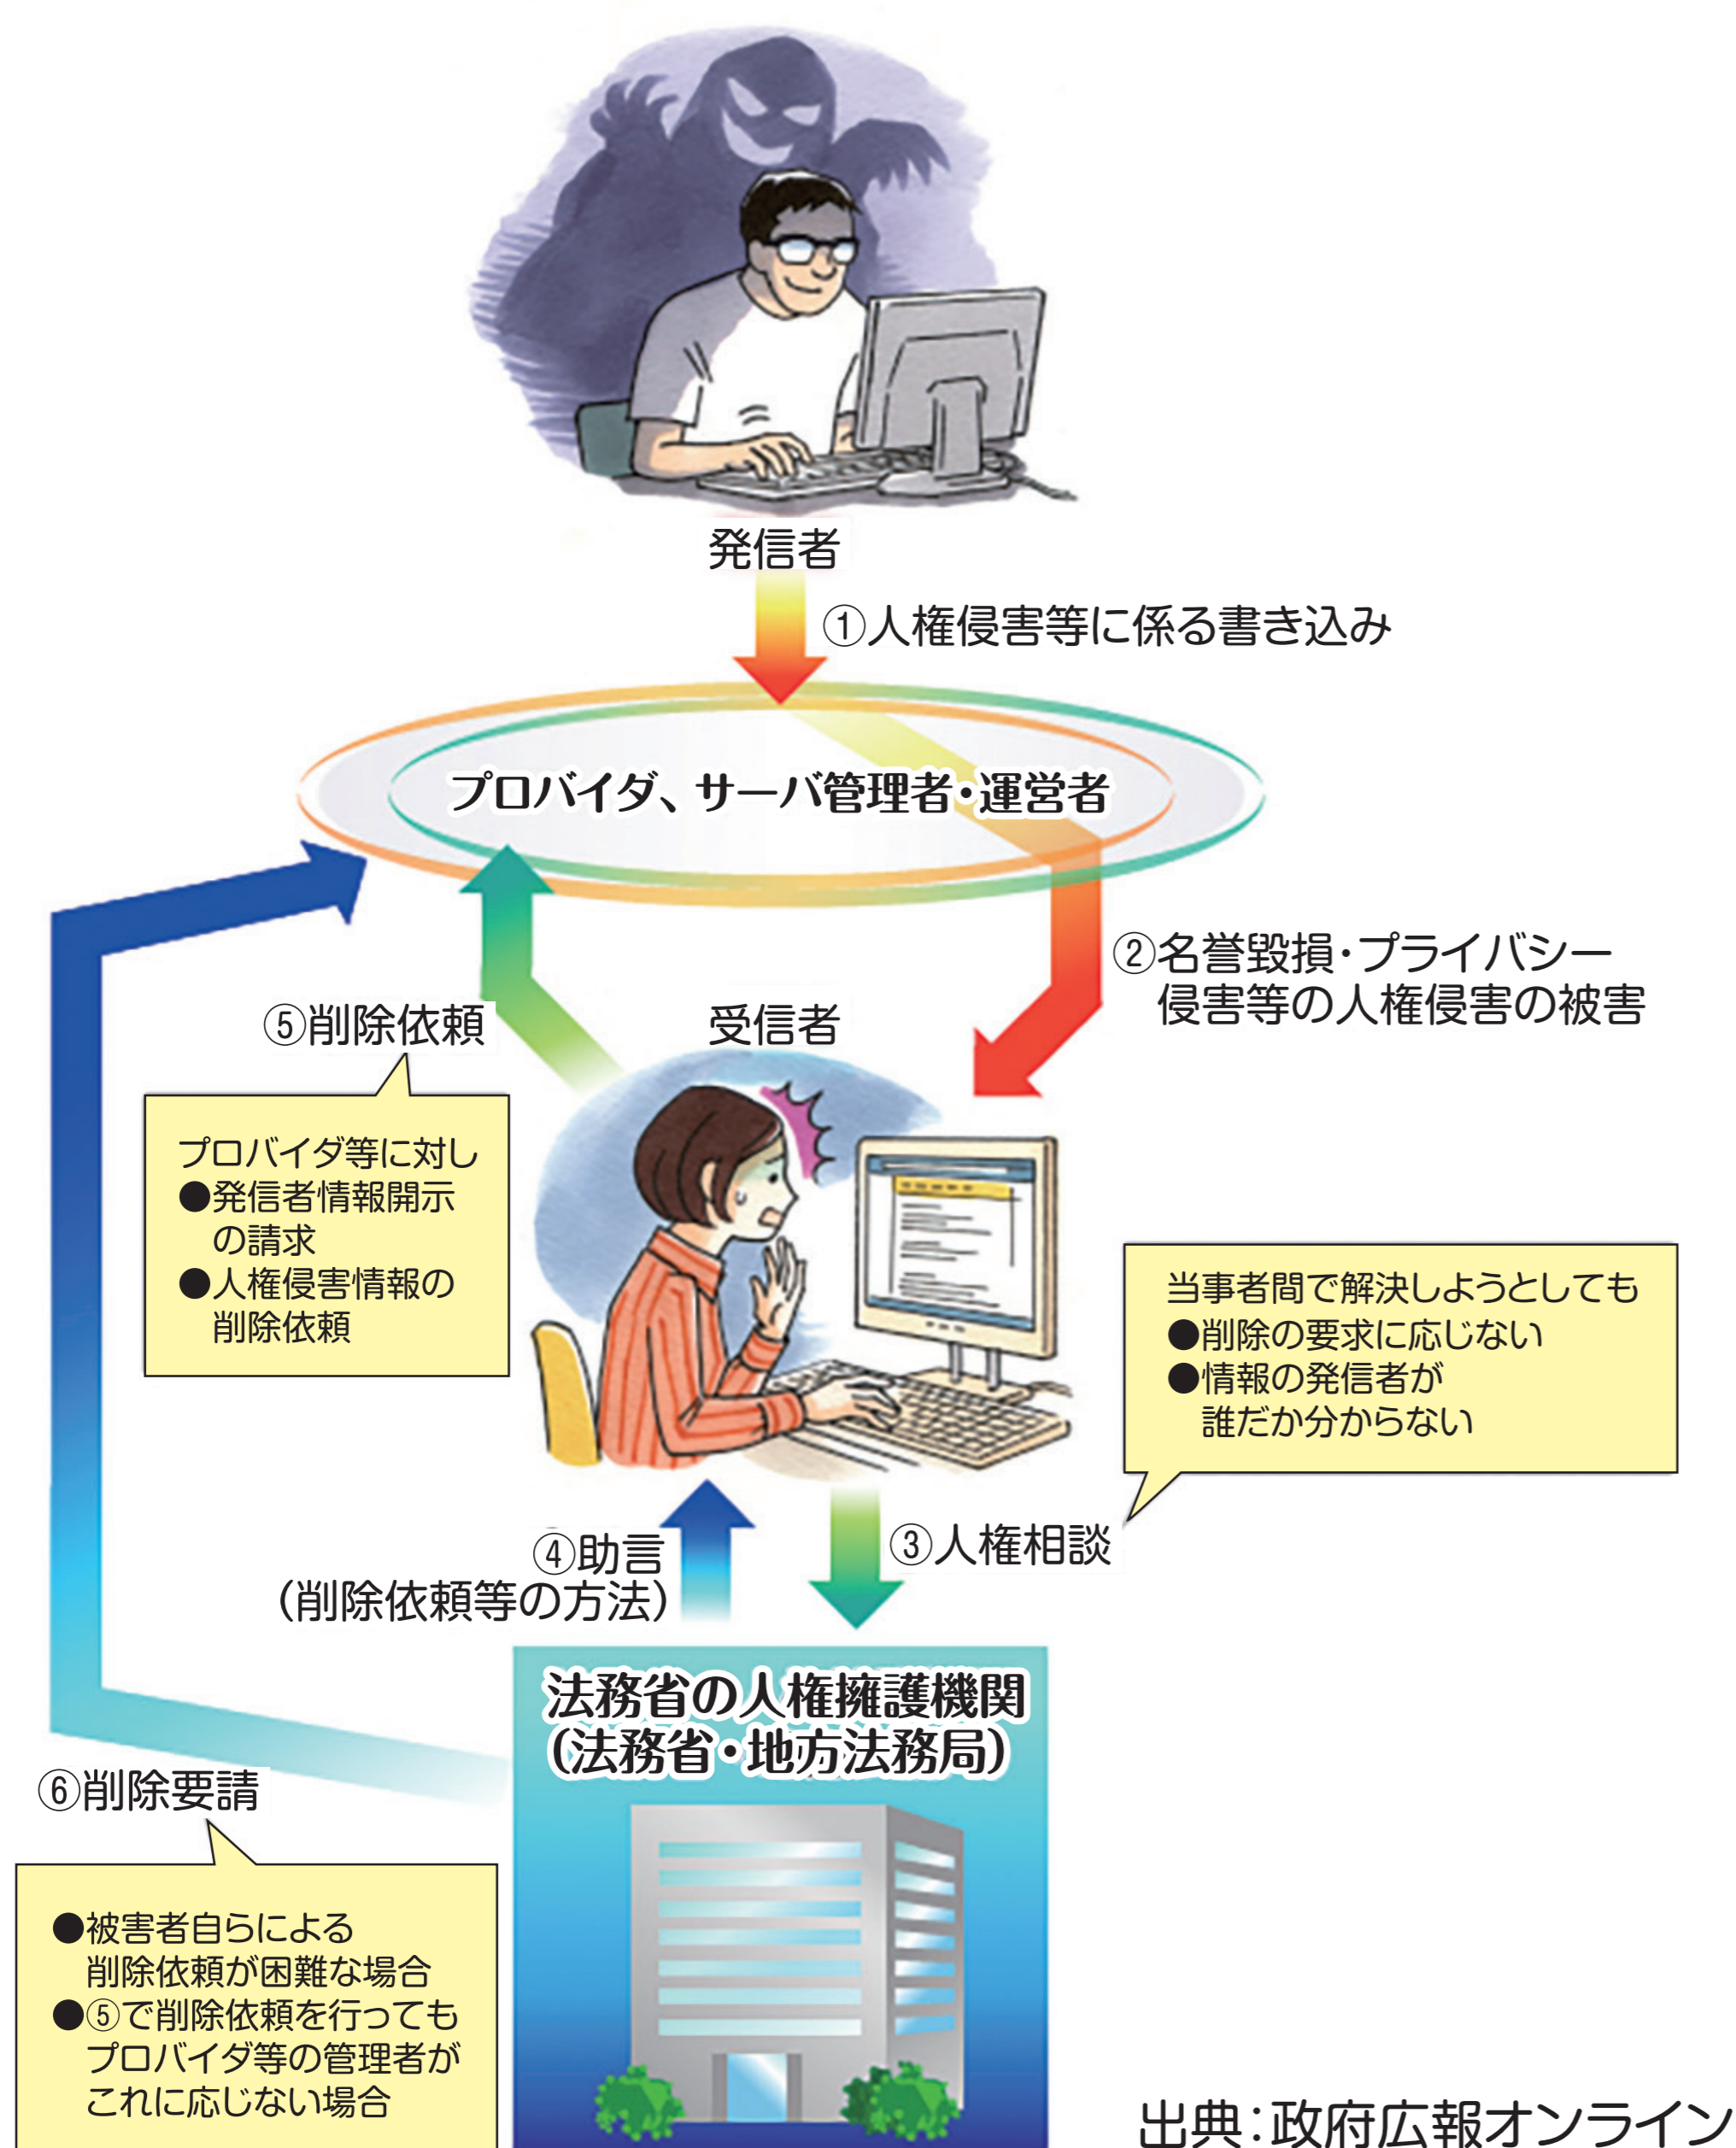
発信者

①人権侵害等に係る書き込み

プロバイダ、サーバ管理者・運営者

②名誉毀損・プライバシー侵害等の人権侵害の被害

⑤削除依頼

受信者

プロバイダ等に対し
●発信者情報開示の請求
●人権侵害情報の削除依頼

当事者間で解決しようとしても
●削除の要求に応じない
●情報の発信者が誰だか分からない

④助言
（削除依頼等の方法）

③人権相談

法務省の人権擁護機関
（法務省・地方法務局）

⑥削除要請

●被害者自らによる削除依頼が困難な場合
●⑤で削除依頼を行ってもプロバイダ等の管理者がこれに応じない場合

出典：政府広報オンライン